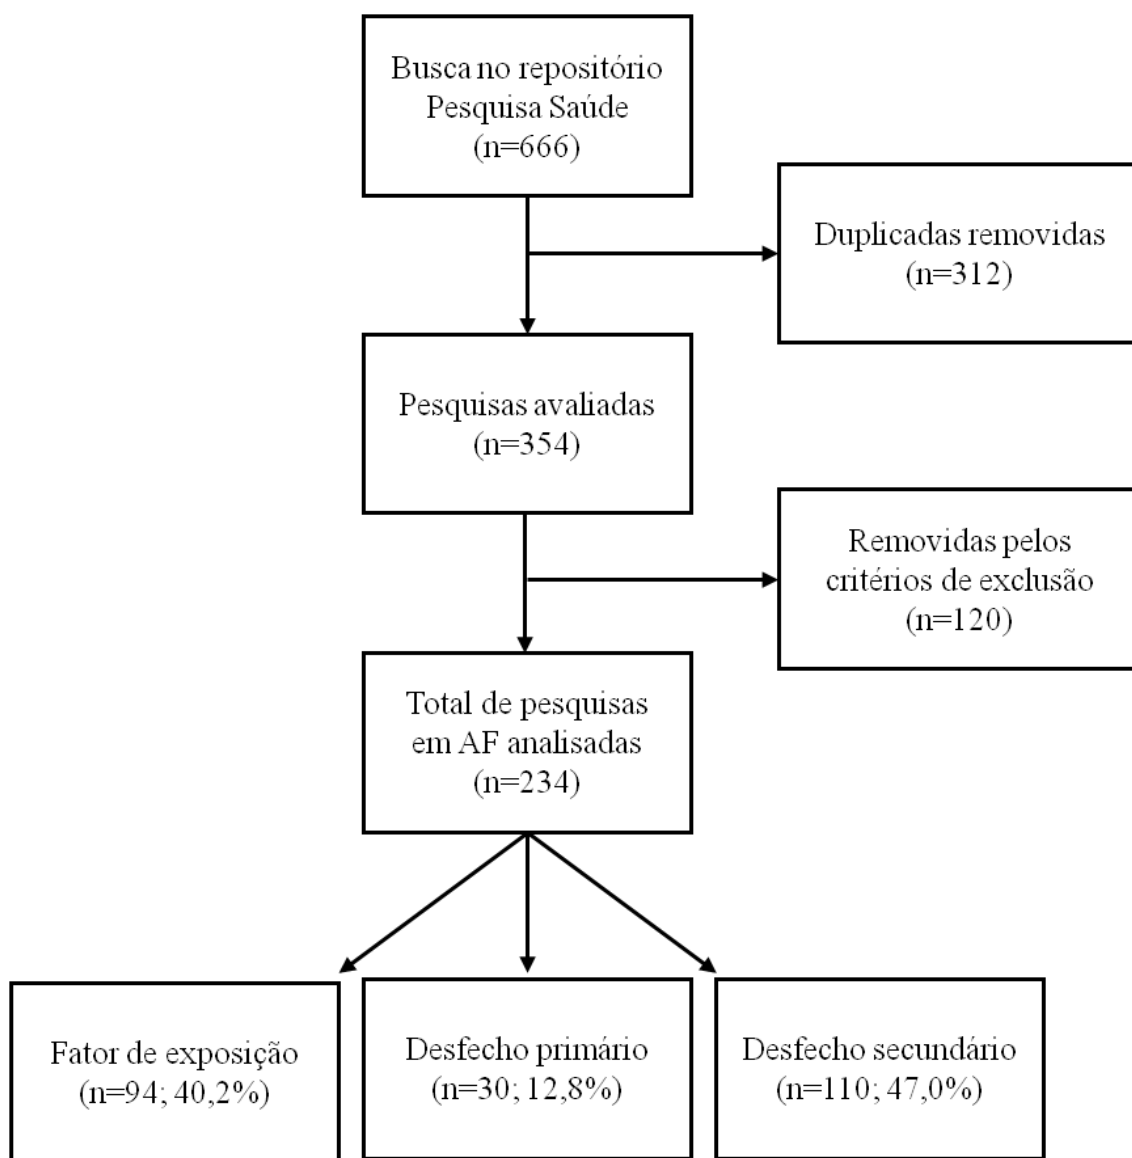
Busca no repositório Pesquisa Saúde (n=666)

Duplicadas removidas (n=312)

Pesquisas avaliadas (n=354)

Removidas pelos critérios de exclusão (n=120)

Total de pesquisas em AF analisadas (n=234)

Fator de exposição (n=94; 40,2%)

Desfecho primário (n=30; 12,8%)

Desfecho secundário (n=110; 47,0%)